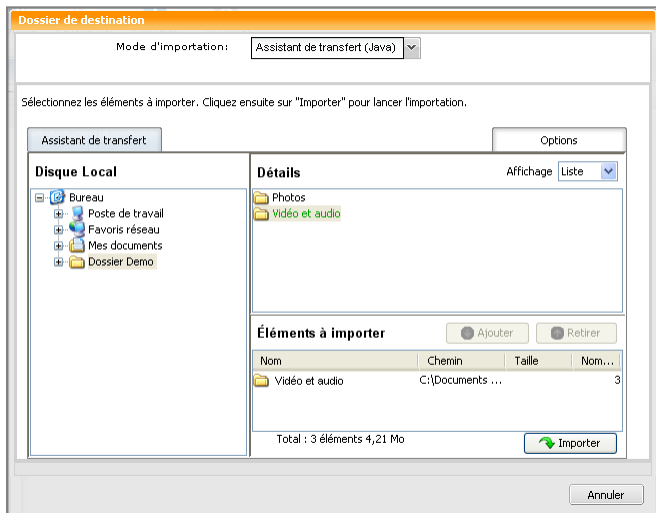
Dossier de destination

Mode d'importation: Assistant de transfert (Java)

Sélectionnez les éléments à importer. Cliquez ensuite sur "Importer" pour lancer l'importation.

Assistant de transfert

Options

Disque Local

Bureau
Poste de travail
Favoris réseau
Mes documents
Dossier Demo

Détails

Affichage Liste

Photos
Vidéo et audio

Éléments à importer

Ajouter

Retirer

| Nom | Chemin | Taille | Nom... |
|---|---|---|---|
| Vidéo et audio | C:\Documents ... | | 3 |

Total : 3 éléments 4,21 Mo

Importer

Annuler